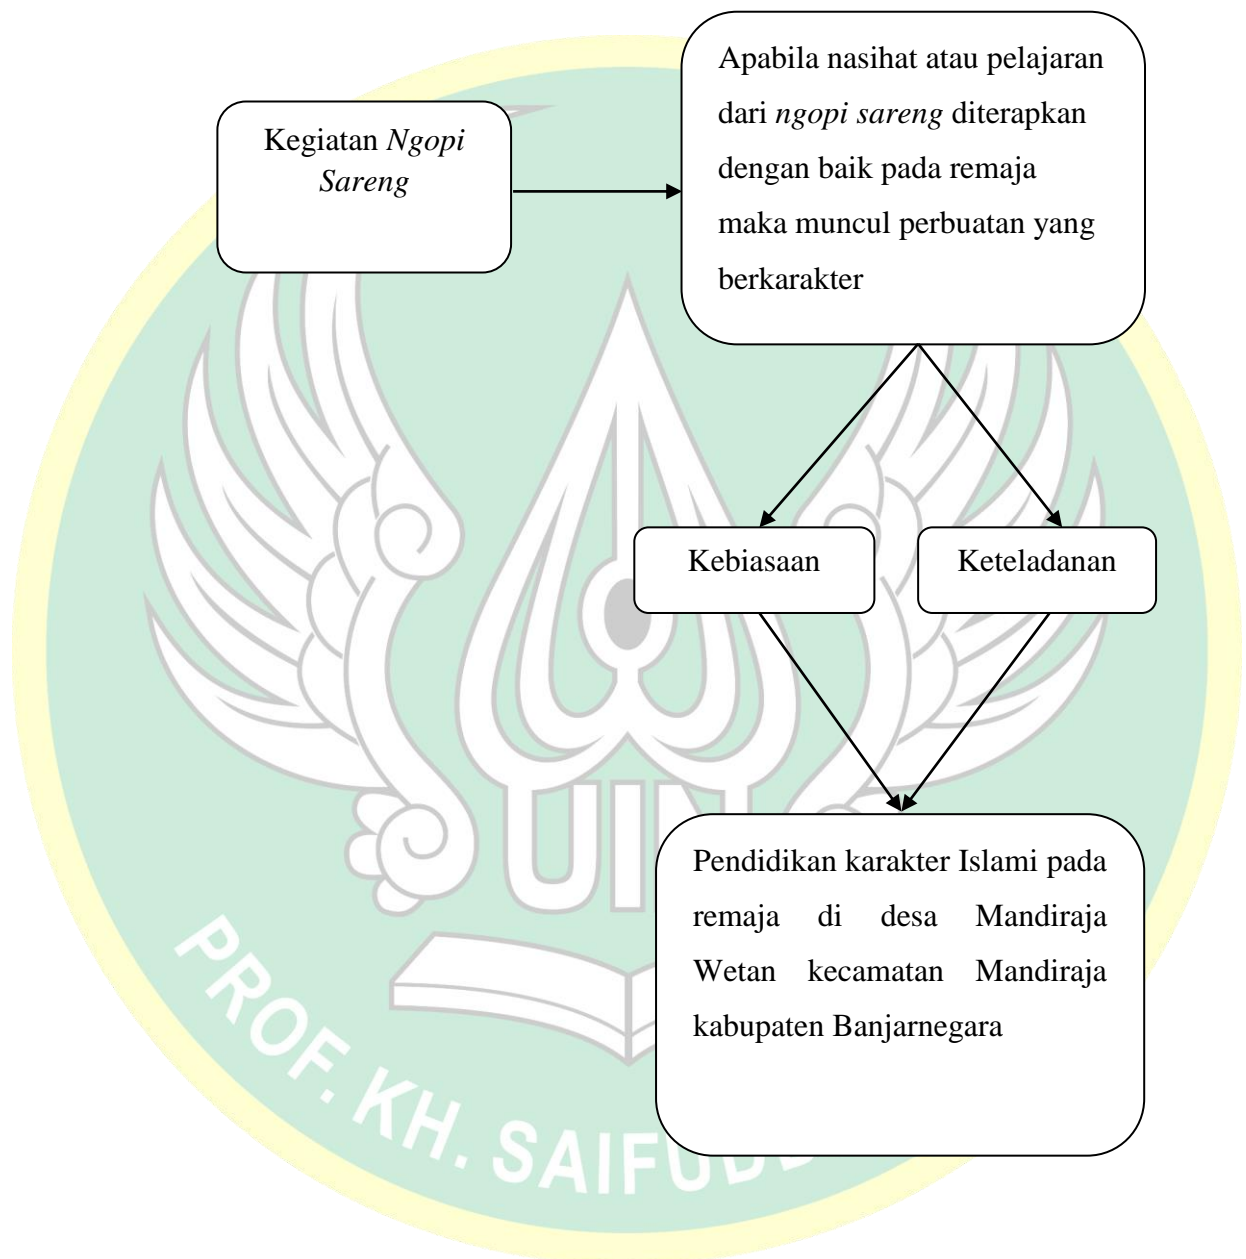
Kegiatan *Ngopi Sareng*

Apabila nasihat atau pelajaran dari *ngopi sareng* diterapkan dengan baik pada remaja maka muncul perbuatan yang berkarakter

Kebiasaan

Keteladanan

Pendidikan karakter Islami pada remaja di desa Mandiraja Wetan kecamatan Mandiraja kabupaten Banjarnegara

UIN

PROF. KH. SAIFUD